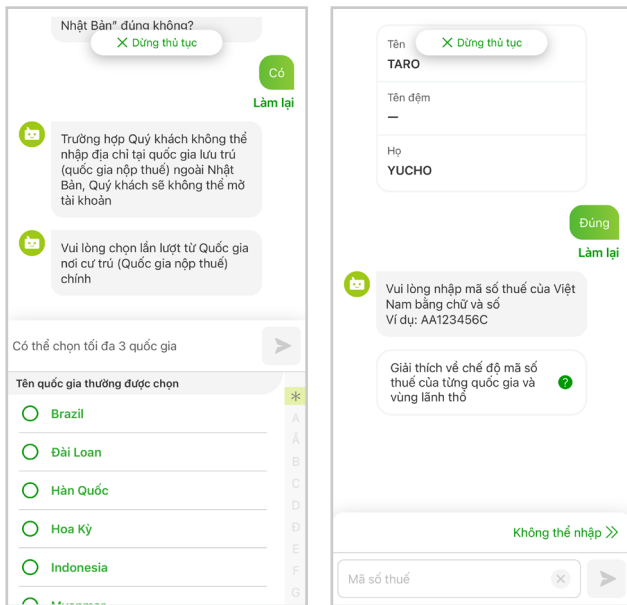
Nhật Bản" đúng không?

✕ Dừng thủ tục

Có

Làm lại

Trường hợp Quý khách không thể nhập địa chỉ tại quốc gia lưu trú (quốc gia nộp thuế) ngoài Nhật Bản, Quý khách sẽ không thể mở tài khoản

Vui lòng chọn lần lượt từ Quốc gia nơi cư trú (Quốc gia nộp thuế) chính

Có thể chọn tối đa 3 quốc gia

Tên quốc gia thường được chọn

Brazil

Đài Loan

Hàn Quốc

Hoa Kỳ

Indonesia

Myanmar

*
A
Â
B
C
D
Đ
E
F
G

Tên
TARO

✕ Dừng thủ tục

Tên đệm
—

Họ
YUCHO

Đúng

Làm lại

Vui lòng nhập mã số thuế của Việt Nam bằng chữ và số
Ví dụ: AA123456C

Giải thích về chế độ mã số thuế của từng quốc gia và vùng lãnh thổ ?

Không thể nhập ≫

Mã số thuế